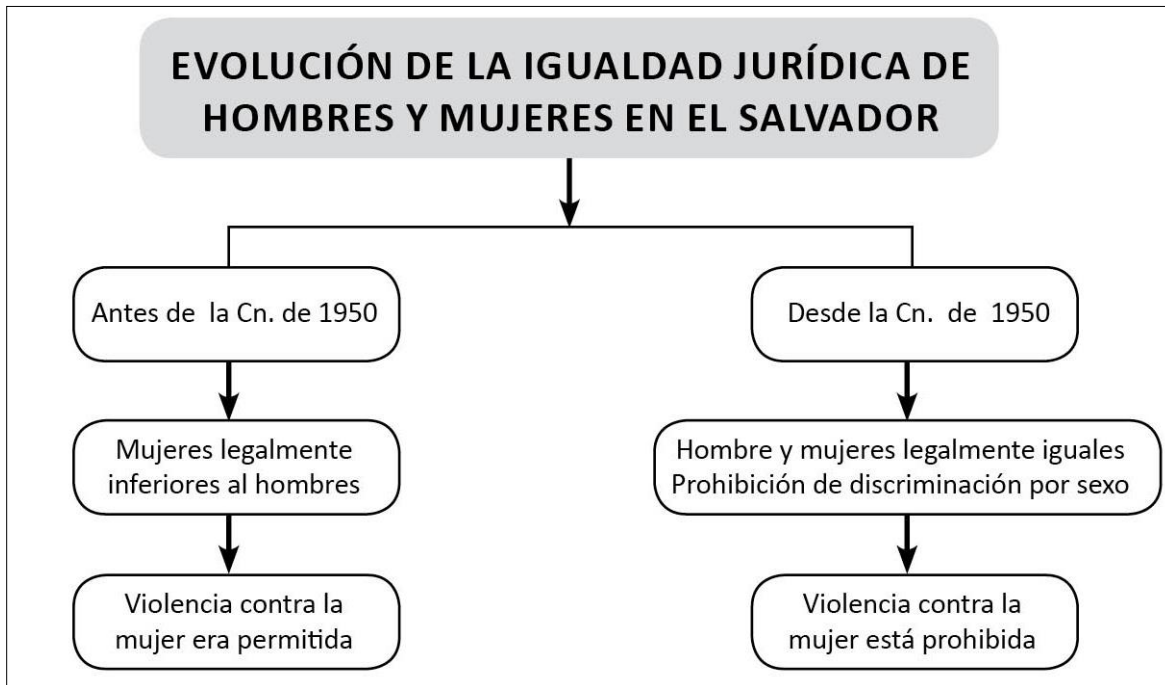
EVOLUCIÓN DE LA IGUALDAD JURÍDICA DE HOMBRES Y MUJERES EN EL SALVADOR

Antes de la Cn. de 1950

Mujeres legalmente inferiores al hombres

Violencia contra la mujer era permitida

Desde la Cn. de 1950

Hombre y mujeres legalmente iguales
Prohibición de discriminación por sexo

Violencia contra la mujer está prohibida